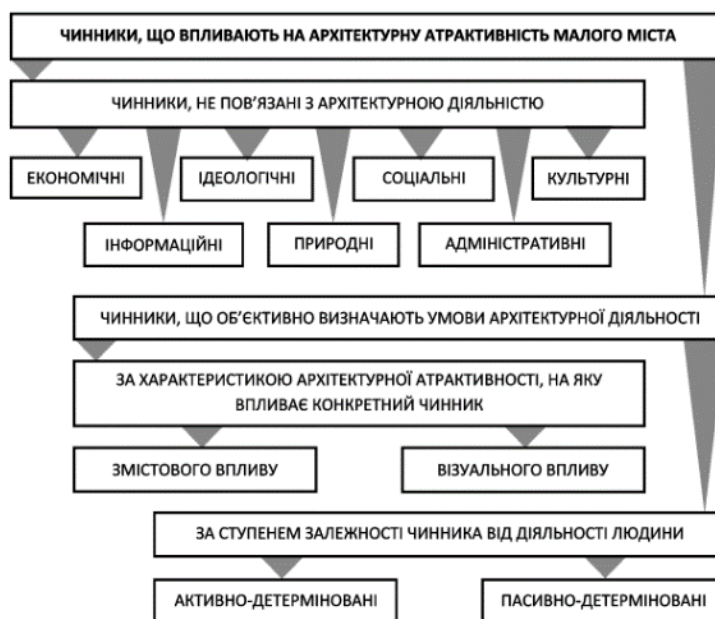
ЧИННИКИ, ЩО ВПЛИВАЮТЬ НА АРХІТЕКТУРНУ АТРАКТИВНІСТЬ МАЛОГО МІСТА

ЧИННИКИ, НЕ ПОВ'ЯЗАНІ З АРХІТЕКТУРНОЮ ДІЯЛЬНІСТЮ

ЕКОНОМІЧНІ

ІДЕОЛОГІЧНІ

СОЦІАЛЬНІ

КУЛЬТУРНІ

ІНФОРМАЦІЙНІ

ПРИРОДНІ

АДМІНІСТРАТИВНІ

ЧИННИКИ, ЩО ОБ'ЄКТИВНО ВИЗНАЧАЮТЬ УМОВИ АРХІТЕКТУРНОЇ ДІЯЛЬНОСТІ

ЗА ХАРАКТЕРИСТИКОЮ АРХІТЕКТУРНОЇ АТРАКТИВНОСТІ, НА ЯКУ ВПЛИВАЄ КОНКРЕТНИЙ ЧИННИК

ЗМІСТОВОГО ВПЛИВУ

ВІЗУАЛЬНОГО ВПЛИВУ

ЗА СТУПЕНЕМ ЗАЛЕЖНОСТІ ЧИННИКА ВІД ДІЯЛЬНОСТІ ЛЮДИНИ

АКТИВНО-ДЕТЕРМІНОВАНІ

ПАСИВНО-ДЕТЕРМІНОВАНІ